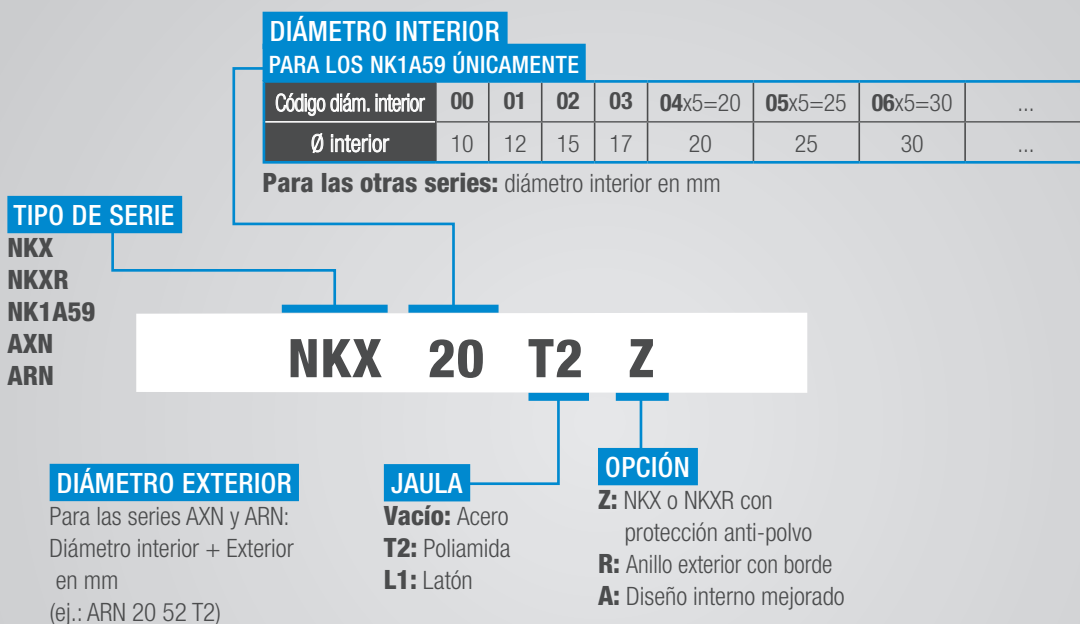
DIÁMETRO INTERIOR
PARA LOS NK1A59 ÚNICAMENTE

| Código diám. interior | 00 | 01 | 02 | 03 | 04x5=20 | 05x5=25 | 06x5=30 | ... |
|---|---|---|---|---|---|---|---|---|
| Ø interior | 10 | 12 | 15 | 17 | 20 | 25 | 30 | ... |

Para las otras series: diámetro interior en mm

TIPO DE SERIE
NKX
NKXR
NK1A59
AXN
ARN

NKX 20 T2 Z

DIÁMETRO EXTERIOR
Para las series AXN y ARN: Diámetro interior + Exterior en mm
(ej.: ARN 20 52 T2)

JAULA
Vacío: Acero
T2: Poliamida
L1: Latón

OPCIÓN
Z: NKX o NKXR con protección anti-polvo
R: Anillo exterior con borde
A: Diseño interno mejorado